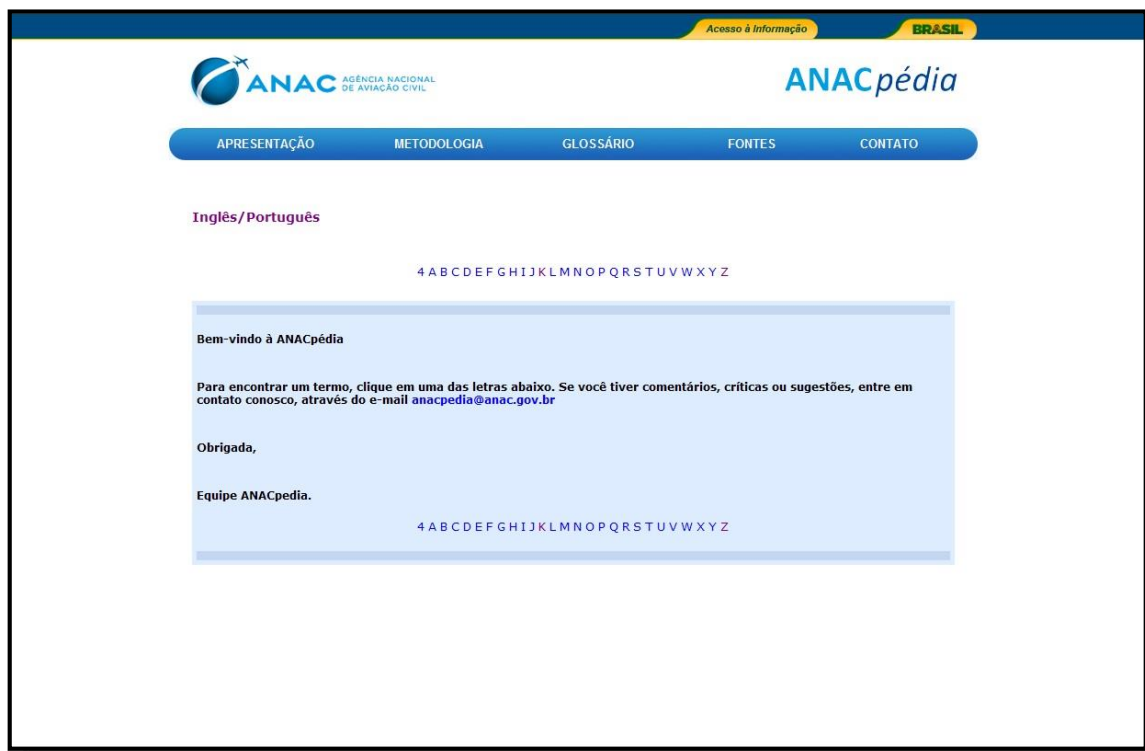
Acesso à Informação BRASIL

ANAC AGÊNCIA NACIONAL DE AVIAÇÃO CIVIL

ANACpédia

APRESENTAÇÃO METODOLOGIA GLOSSÁRIO FONTES CONTATO

Inglês/Português

4 A B C D E F G H I J K L M N O P Q R S T U V W X Y Z

Bem-vindo à ANACpédia

Para encontrar um termo, clique em uma das letras abaixo. Se você tiver comentários, críticas ou sugestões, entre em contato conosco, através do e-mail anacpedia@anac.gov.br

Obrigada,

Equipe ANACpedia.

4 A B C D E F G H I J K L M N O P Q R S T U V W X Y Z